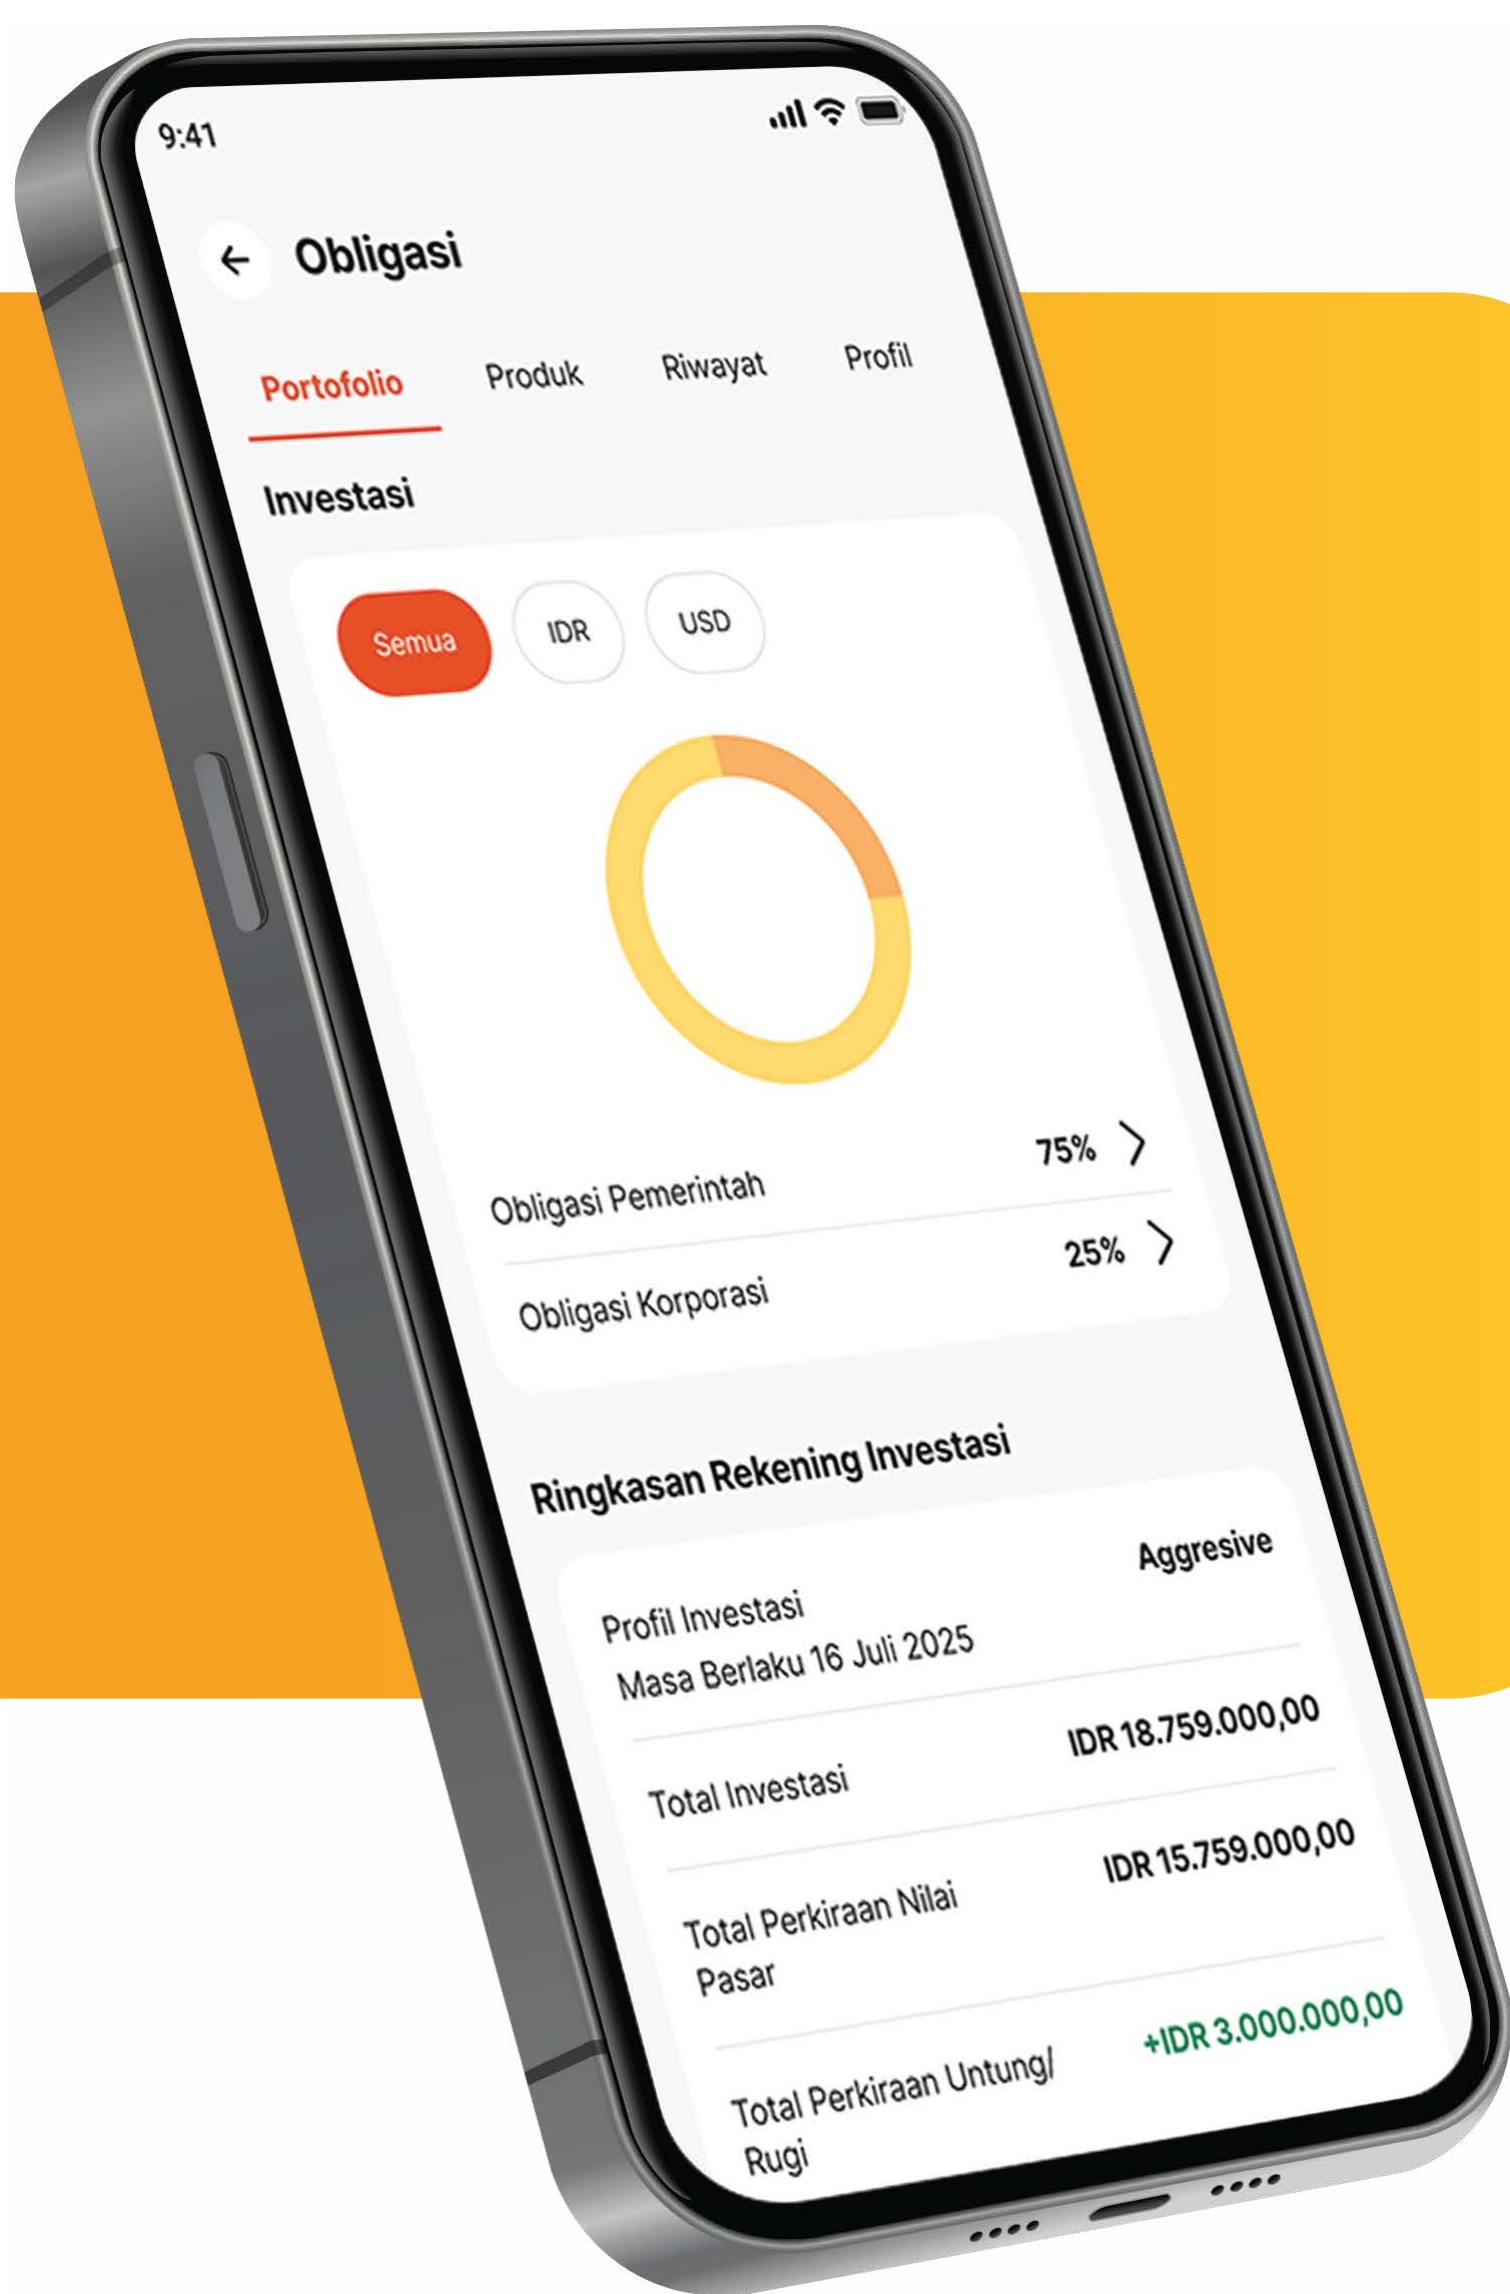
9:41

Obligasi

Portofolio Produk Riwayat Profil

Investasi

Semua IDR USD

Obligasi Pemerintah 75%

Obligasi Korporasi 25%

Ringkasan Rekening Investasi

Profil Investasi Aggresive
Masa Berlaku 16 Juli 2025

Total Investasi IDR 18.759.000,00

Total Perkiraan Nilai Pasar IDR 15.759.000,00

Total Perkiraan Untung/ Rugi +IDR 3.000.000,00